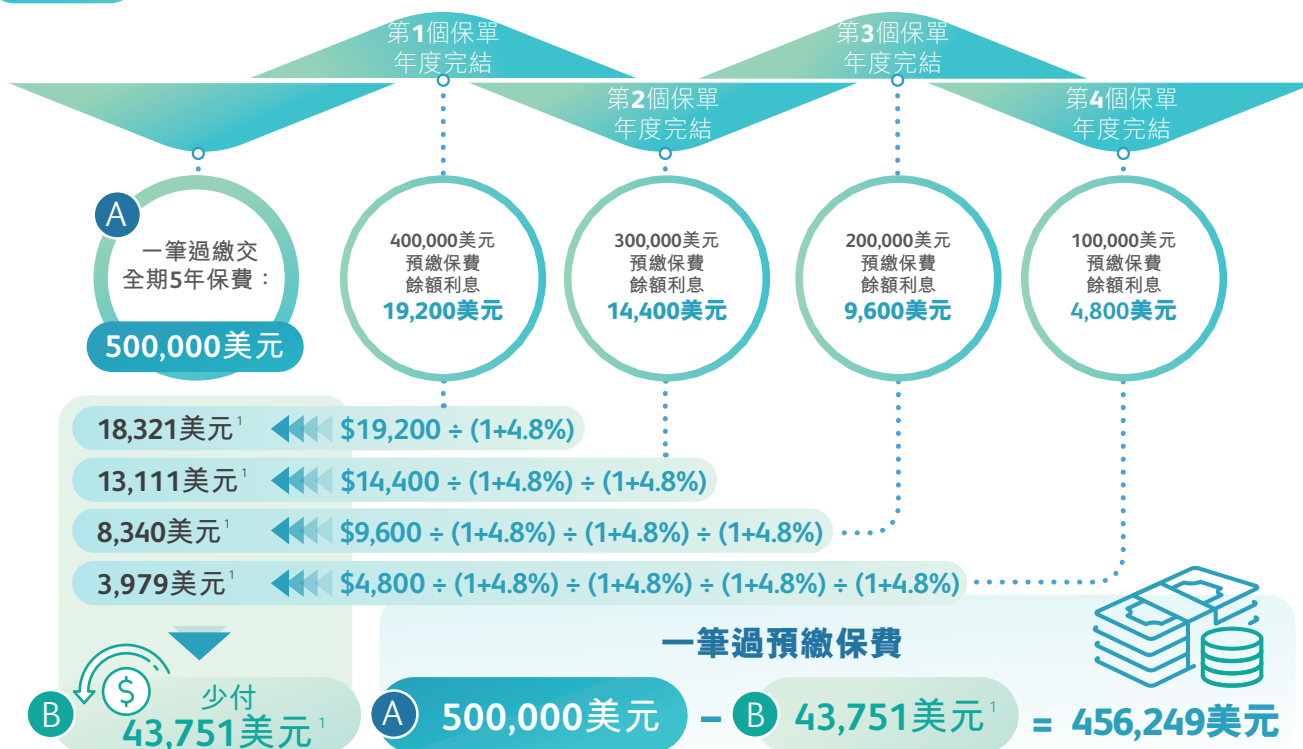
第1個保單年度完結

第3個保單年度完結

第2個保單年度完結

第4個保單年度完結

A 一筆過繳交全期5年保費：

500,000美元

400,000美元預繳保費餘額利息
19,200美元

300,000美元預繳保費餘額利息
14,400美元

200,000美元預繳保費餘額利息
9,600美元

100,000美元預繳保費餘額利息
4,800美元

18,321美元$^1$ $19,200 ÷ (1+4.8%)

13,111美元$^1$ $14,400 ÷ (1+4.8%) ÷ (1+4.8%)

8,340美元$^1$ $9,600 ÷ (1+4.8%) ÷ (1+4.8%) ÷ (1+4.8%)

3,979美元$^1$ $4,800 ÷ (1+4.8%) ÷ (1+4.8%) ÷ (1+4.8%) ÷ (1+4.8%)

B 少付 43,751美元$^1$

一筆過預繳保費

A 500,000美元 – B 43,751美元$^1$ = 456,249美元